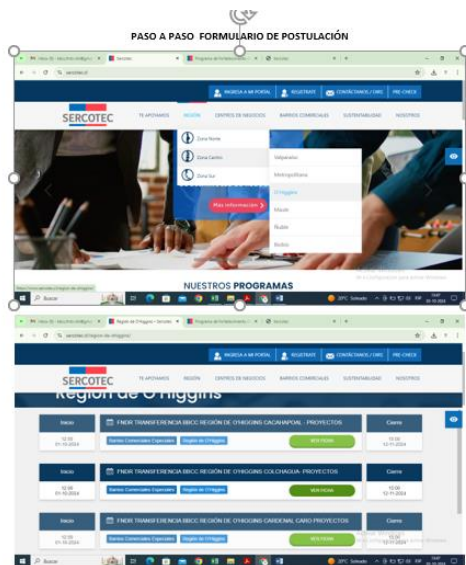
PASO A PASO FORMULARIO DE POSTULACIÓN

INGRESA A MI PORTAL | REGÍSTRATE | CONTÁCTANOS / OIRS | PRE-CHECK

SERCOTEC

TE APOYAMOS | REGIÓN | CENTROS DE NEGOCIOS | BARRIOS COMERCIALES | SUSTENTABILIDAD | NOSOTROS

Zona Norte
Zona Centro
Zona Sur

Valparaíso
Metropolitana
O'Higgins
Maule
Ñuble
Biobío

Más información

NUESTROS PROGRAMAS

Buscar

INGRESA A MI PORTAL | REGÍSTRATE | CONTÁCTANOS / OIRS | PRE-CHECK

SERCOTEC

TE APOYAMOS | REGIÓN | CENTROS DE NEGOCIOS | BARRIOS COMERCIALES | SUSTENTABILIDAD | NOSOTROS

Región de O'Higgins

| Inicio | | Cierre |
|---|---|---|
| 12:00 01-10-2024 | FNDR TRANSFERENCIA BBCC REGIÓN DE O'HIGGINS CACHAPOAL - PROYECTOS<br>Barrios Comerciales Especiales · Región de O'Higgins · VER FICHA | 15:00 12-11-2024 |
| 12:00 01-10-2024 | FNDR TRANSFERENCIA BBCC REGIÓN DE O'HIGGINS COLCHAGUA- PROYECTOS<br>Barrios Comerciales Especiales · Región de O'Higgins · VER FICHA | 15:00 12-11-2024 |
| 12:00 01-10-2024 | FNDR TRANSFERENCIA BBCC REGIÓN DE O'HIGGINS CARDENAL CARO PROYECTOS<br>Barrios Comerciales Especiales · Región de O'Higgins | 15:00 12-11-2024 |

Buscar